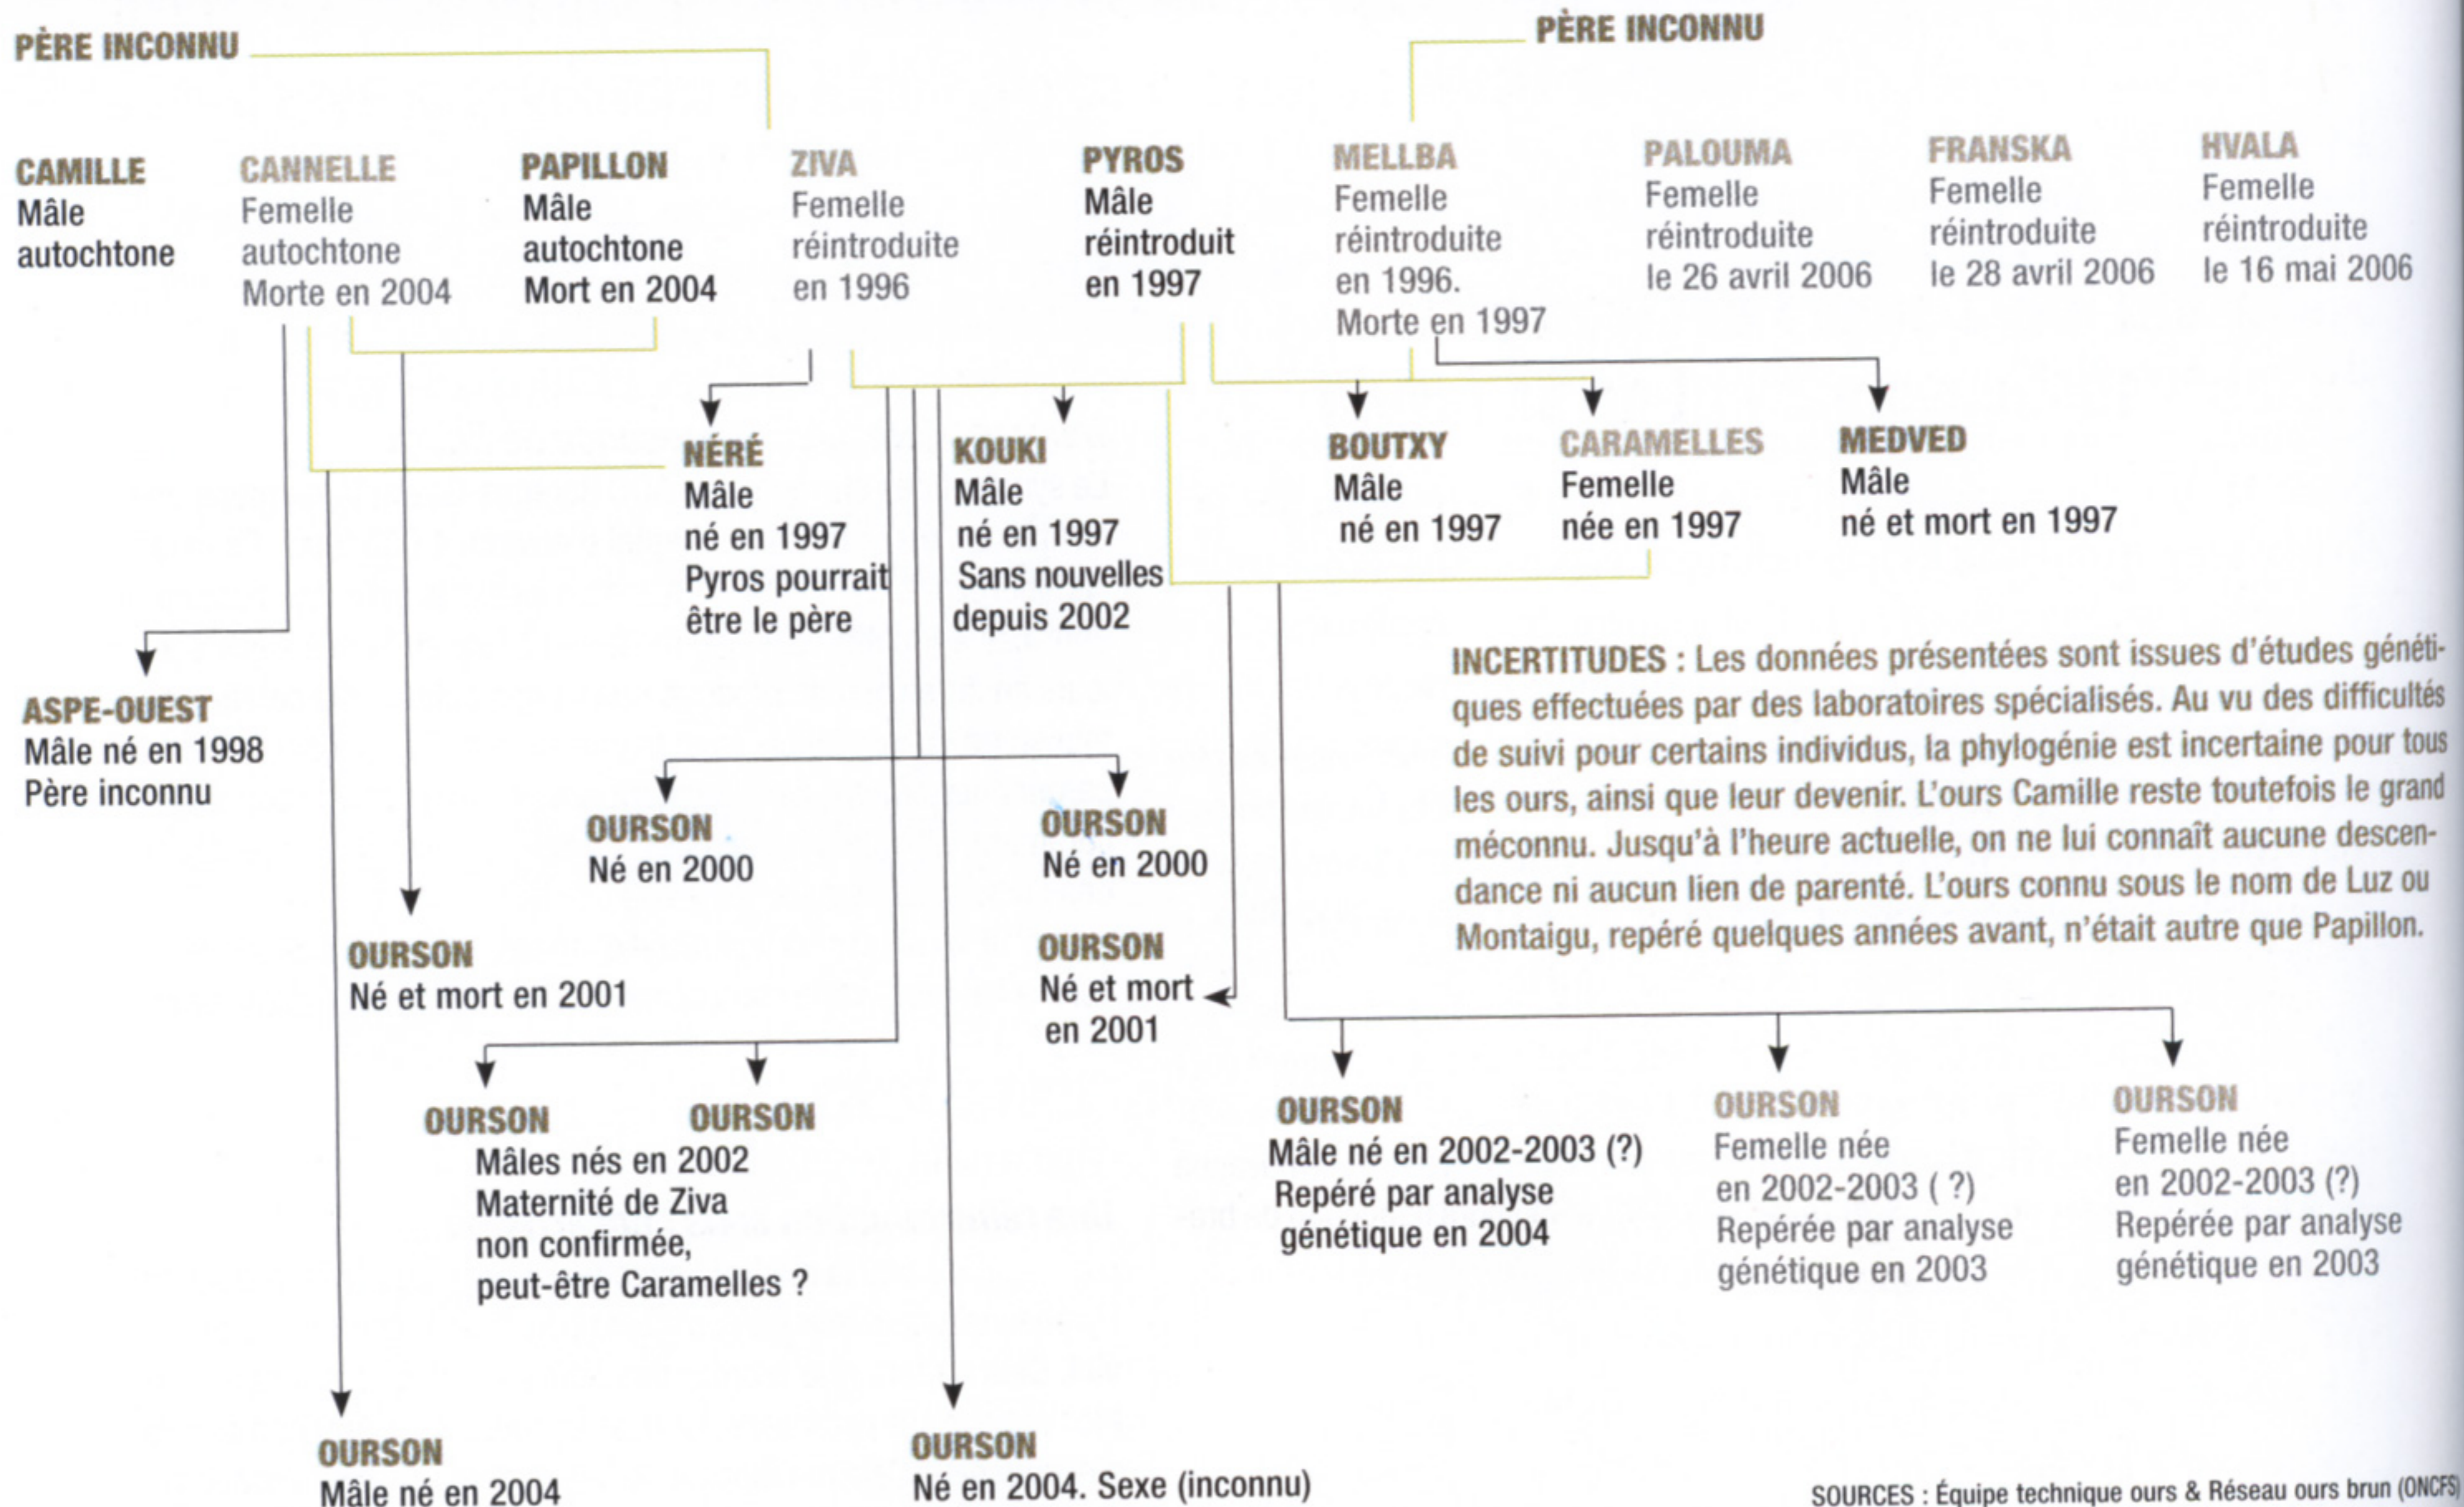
PÈRE INCONNU

PÈRE INCONNU

CAMILLE
Mâle
autochtone

CANNELLE
Femelle
autochtone
Morte en 2004

PAPILLON
Mâle
autochtone
Mort en 2004

ZIVA
Femelle
réintroduite
en 1996

PYROS
Mâle
réintroduit
en 1997

MELLBA
Femelle
réintroduite
en 1996.
Morte en 1997

PALOUMA
Femelle
réintroduite
le 26 avril 2006

FRANSKA
Femelle
réintroduite
le 28 avril 2006

HVALA
Femelle
réintroduite
le 16 mai 2006

NÉRÉ
Mâle
né en 1997
Pyros pourrait
être le père

KOUKI
Mâle
né en 1997
Sans nouvelles
depuis 2002

BOUTXY
Mâle
né en 1997

CARAMELLES
Femelle
née en 1997

MEDVED
Mâle
né et mort en 1997

ASPE-OUEST
Mâle né en 1998
Père inconnu

INCERTITUDES : Les données présentées sont issues d'études génétiques effectuées par des laboratoires spécialisés. Au vu des difficultés de suivi pour certains individus, la phylogénie est incertaine pour tous les ours, ainsi que leur devenir. L'ours Camille reste toutefois le grand méconnu. Jusqu'à l'heure actuelle, on ne lui connaît aucune descendance ni aucun lien de parenté. L'ours connu sous le nom de Luz ou Montaigu, repéré quelques années avant, n'était autre que Papillon.

OURSON
Né en 2000

OURSON
Né en 2000

OURSON
Né et mort en 2001

OURSON
Né et mort
en 2001

OURSON

OURSON
Mâles nés en 2002
Maternité de Ziva
non confirmée,
peut-être Caramelles ?

OURSON
Mâle né en 2002-2003 (?)
Repéré par analyse
génétique en 2004

OURSON
Femelle née
en 2002-2003 ( ?)
Repérée par analyse
génétique en 2003

OURSON
Femelle née
en 2002-2003 (?)
Repérée par analyse
génétique en 2003

OURSON
Mâle né en 2004

OURSON
Né en 2004. Sexe (inconnu)

SOURCES : Équipe technique ours & Réseau ours brun (ONCFS)